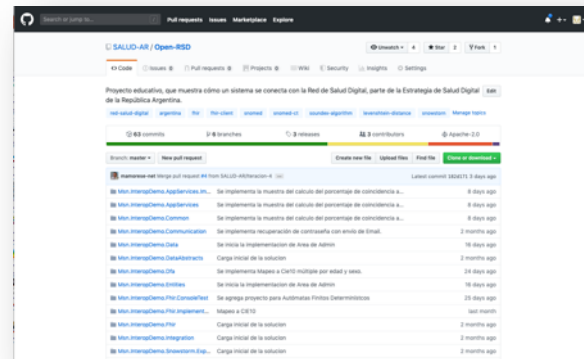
Search or jump to... Pull requests Issues Marketplace Explore

SALUD-AR / Open-RSD

Unwatch 4 Star 2 Fork 1

Code Issues 0 Pull requests 0 Projects 0 Wiki Security Insights Settings

Proyecto educativo, que muestra cómo un sistema se conecta con la Red de Salud Digital, parte de la Estrategia de Salud Digital de la República Argentina.

Edit

red-salud-digital argentina fhir fhir-client snomed snomed-ct soundex-algorithm levenshtein-distance snowstorm Manage topics

63 commits 6 branches 3 releases 3 contributors Apache-2.0

Branch: master New pull request

Create new file Upload files Find file Clone or download

mamoreoe-net Merge pull request #4 from SALUD-AR/iteracion-4

Latest commit 3404f15 3 days ago

| | | |
|---|---|---|
| Msn.InteropDemo.AppServices.Im... | Se implementa la muestra del calculo del porcentaje de coincidencia a... | 8 days ago |
| Msn.InteropDemo.AppServices | Se implementa la muestra del calculo del porcentaje de coincidencia a... | 8 days ago |
| Msn.InteropDemo.Common | Se implementa la muestra del calculo del porcentaje de coincidencia a... | 8 days ago |
| Msn.InteropDemo.Communication | Se implementa recuperación de contraseña con envío de Email. | 4 days ago |
| Msn.InteropDemo.Data | Se inicia la implementacion de Area de Admin | 16 days ago |
| Msn.InteropDemo.DataAbstracts | Carga inicial de la solucion | 2 months ago |
| Msn.InteropDemo.Cfa | Se implementa Mapeo a Cie10 múltiple por edad y sexo. | 24 days ago |
| Msn.InteropDemo.Entities | Se inicia la implementacion de Area de Admin | 16 days ago |
| Msn.InteropDemo.Fhir.ConsoleTest | Se agrega proyecto para Autómatas Finitos Determinísticos | 25 days ago |
| Msn.InteropDemo.Fhir.Implement... | Mapeo a Cie10 | last month |
| Msn.InteropDemo.Fhir | Carga inicial de la solucion | 2 months ago |
| Msn.InteropDemo.Integration | Carga inicial de la solucion | 2 months ago |
| Msn.InteropDemo.Snowstorm.Exp... | Se implementa la muestra del calculo del porcentaje de coincidencia a... | 8 days ago |